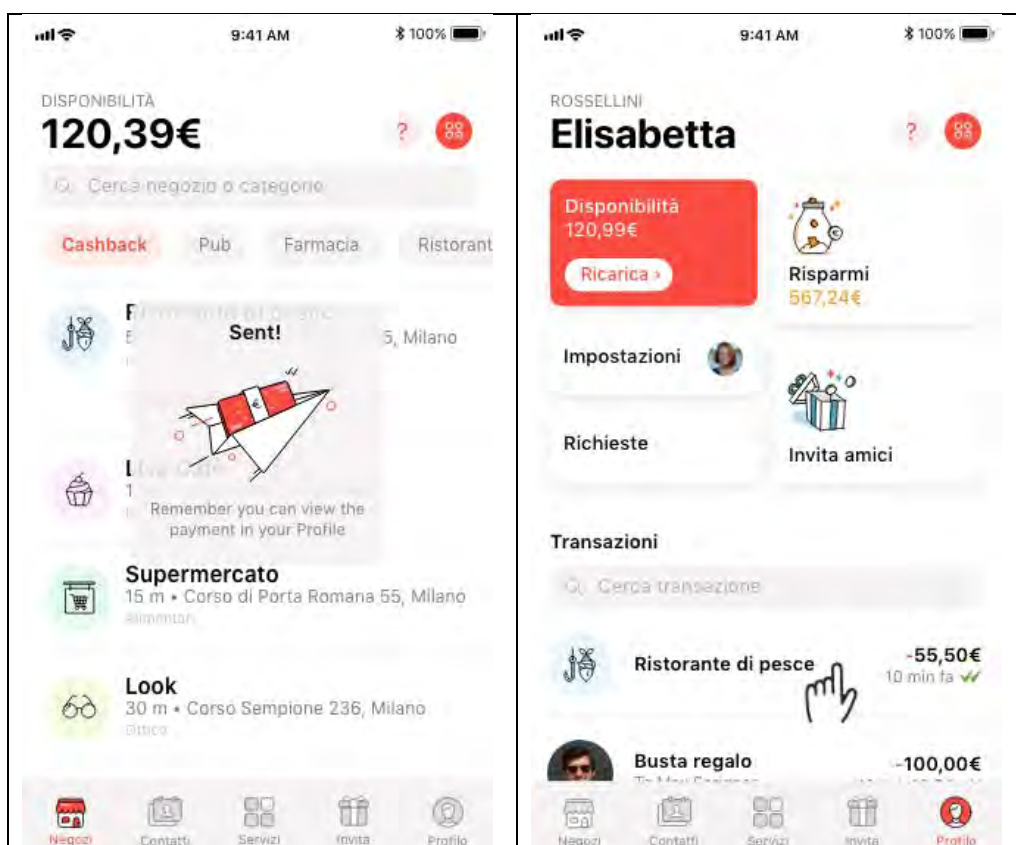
9:41 AM
100%

DISPONIBILITÀ
120,39€
?

Cerca negozio o categorie

Cashback Pub Farmacia Ristorant

R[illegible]
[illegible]5, Milano

Sent!

Remember you can view the payment in your Profile

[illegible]
1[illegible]

Supermercato
15 m • Corso di Porta Romana 55, Milano
Alimentari

Look
30 m • Corso Sempione 236, Milano
Ottico

Negozi Contatti Servizi Invita Profilo

9:41 AM
100%

ROSSELLINI
Elisabetta
?

Disponibilità
120,99€
Ricarica ›

Risparmi
567,24€

Impostazioni

Richieste

Invita amici

Transazioni

Cerca transazione

Ristorante di pesce
-55,50€
10 min fa

Busta regalo
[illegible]
-100,00€

Negozi Contatti Servizi Invita Profilo